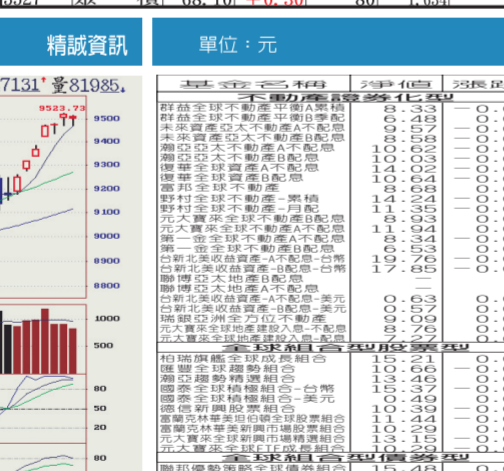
精誠資訊

單位：元

7131' 量81985

9523.73

9500
9400
9300
9200
9100
9000
8900
8800

1000
500

80
50
20

80
50
20

| 基金名稱 | 淨值 | 漲跌 |
|---|---|---|
| 不動產證券化型 | | |
| 群益全球不動產平衡A累積 | 8.33 | －0. |
| 群益全球不動產平衡B季配 | 6.48 | －0. |
| 未來資產亞太不動產A不配息 | 9.57 | －0. |
| 未來資產亞太不動產B配息 | 8.58 | －0. |
| 瀚亞亞太不動產A不配息 | 10.62 | －0. |
| 瀚亞亞太不動產B配息 | 10.03 | －0. |
| 復華全球資產A不配息 | 14.02 | －0. |
| 復華全球資產B配息 | 10.64 | －0. |
| 富邦全球不動產 | 8.68 | －0. |
| 野村全球不動產－累積 | 14.24 | －0. |
| 野村全球不動產－月配 | 11.35 | －0. |
| 元大寶來全球不動產B配息 | 8.93 | －0. |
| 元大寶來全球不動產A不配息 | 11.94 | －0. |
| 第一金全球不動產A不配息 | 8.34 | －0. |
| 第一金全球不動產B配息 | 6.33 | －0. |
| 台新北美收益資產－A不配息－台幣 | 19.76 | －0. |
| 台新北美收益資產－B配息－台幣 | 17.85 | －0. |
| 聯博亞太地產B配息 | — | |
| 聯博亞太地產A不配息 | — | |
| 台新北美收益資產－A不配息－美元 | 0.63 | －0. |
| 台新北美收益資產－B配息－美元 | 0.57 | －0. |
| 瑞銀亞洲全方位不動產 | 0.99 | －0. |
| 元大寶來全球地產建設入息－不配息 | 8.76 | －0. |
| 元大寶來全球地產建設入息－配息 | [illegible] | |
| 全球組合型股票型 | | |
| 柏瑞旗艦全球成長組合 | 15.21 | －0. |
| 匯豐全球趨勢組合 | 10.66 | －0. |
| 瀚亞趨勢精選組合 | 13.46 | －0. |
| 國泰全球積極組合－台幣 | 15.37 | －0. |
| 國泰全球積極組合－美元 | 0.49 | －0. |
| 德信新興股票組合 | 10.39 | －0. |
| 富蘭克林華美新世界股票組合 | 11.14 | －0. |
| 富蘭克林華美新興市場組合 | 10.29 | －0. |
| 元大寶來全球新興市場精選組合 | 13.15 | －0. |
| 元大寶來全球ETF成長組合 | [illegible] | |
| 全球組合型債券型 | | |
| 聯邦優勢策略全球債券組合 | 15.48 | |